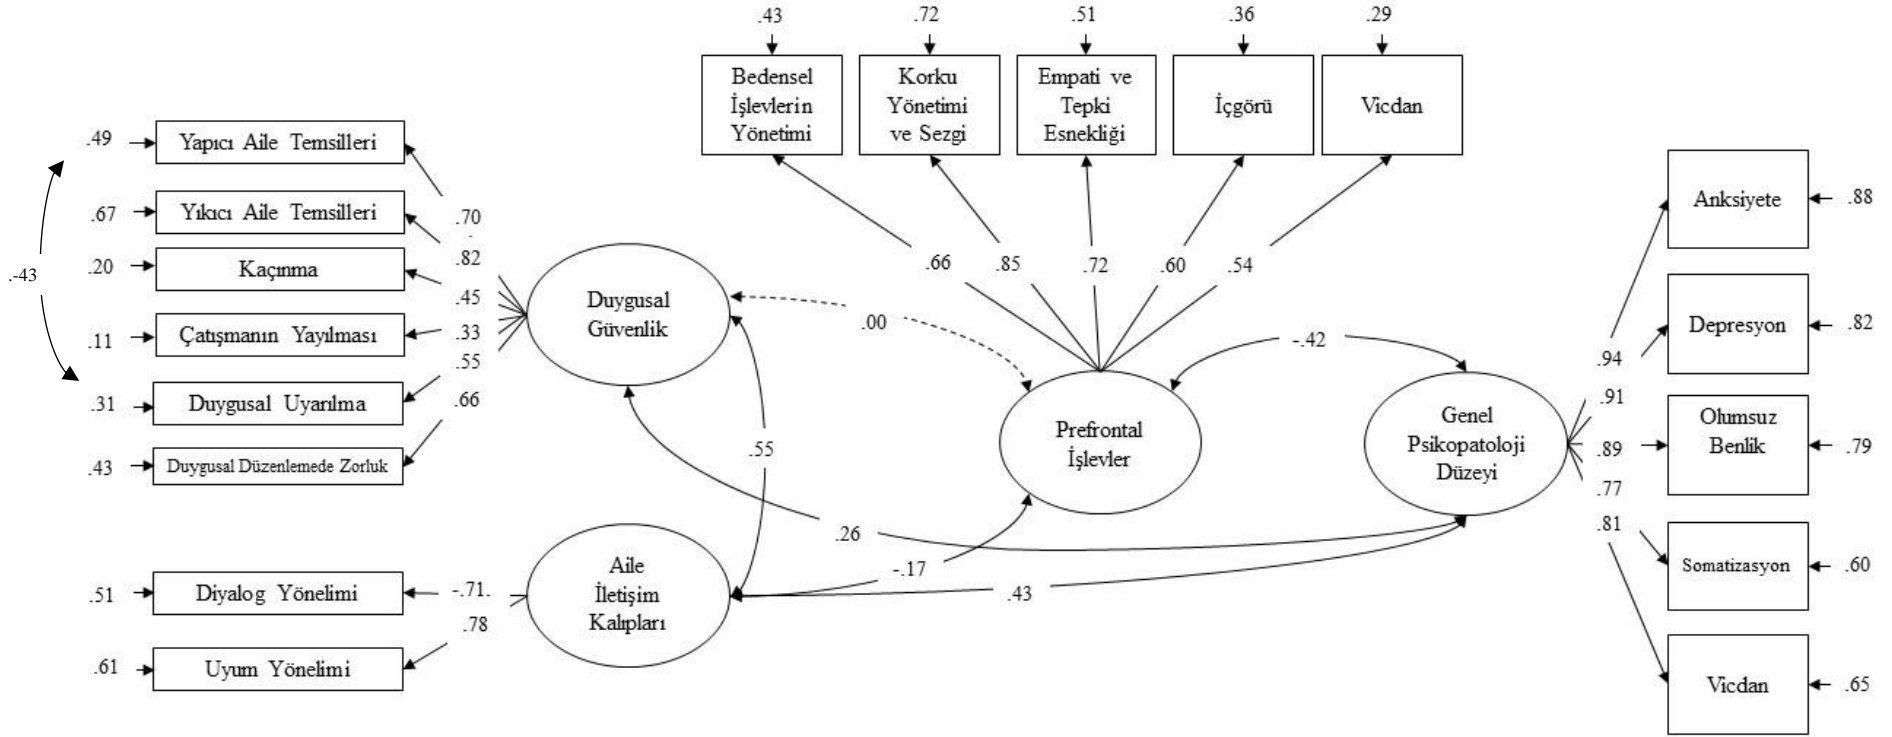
.43
.72
.51
.36
.29

Bedensel İşlevlerin Yönetimi

Korku Yönetimi ve Sezgi

Empati ve Tepki Esnekliği

İçgörü

Vicdan

.49
Yapıcı Aile Temsilleri

.67
Yıkıcı Aile Temsilleri

.20
Kaçınma

.11
Çatışmanın Yayılması

.31
Duygusal Uyarılma

.43
Duygusal Düzenlemede Zorluk

-.43

.70
.82
.45
.33
.55
.66

Duygusal Güvenlik

.66
.85
.72
.60
.54

.00

-.42

Prefrontal İşlevler

Genel Psikopatoloji Düzeyi

.55

.26

-.17

.43

.51
Diyalog Yönelimi

.61
Uyum Yönelimi

-.71.
.78

Aile İletişim Kalıpları

Anksiyete
.88

Depresyon
.82

Olumsuz Benlik
.79

Somatizasyon
.60

Vicdan
.65

.94
.91
.89
.77
.81